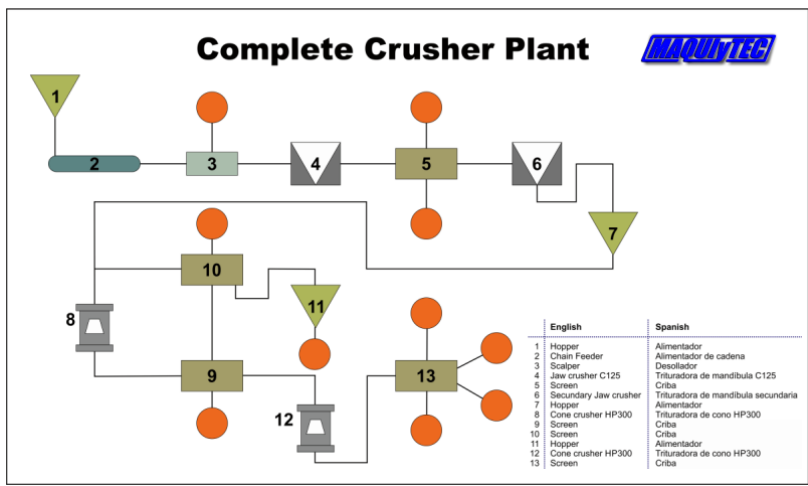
Complete Crusher Plant

MAQUIlyTEC

1

2

3

4

5

6

7

10

11

8

9

13

12

|  | English | Spanish |
|---|---|---|
| 1 | Hopper | Alimentador |
| 2 | Chain Feeder | Alimentador de cadena |
| 3 | Scalper | Desollador |
| 4 | Jaw crusher C125 | Trituradora de mandíbula C125 |
| 5 | Screen | Criba |
| 6 | Secundary Jaw crusher | Trituradora de mandíbula secundaria |
| 7 | Hopper | Alimentador |
| 8 | Cone crusher HP300 | Trituradora de cono HP300 |
| 9 | Screen | Criba |
| 10 | Screen | Criba |
| 11 | Hopper | Alimentador |
| 12 | Cone crusher HP300 | Trituradora de cono HP300 |
| 13 | Screen | Criba |